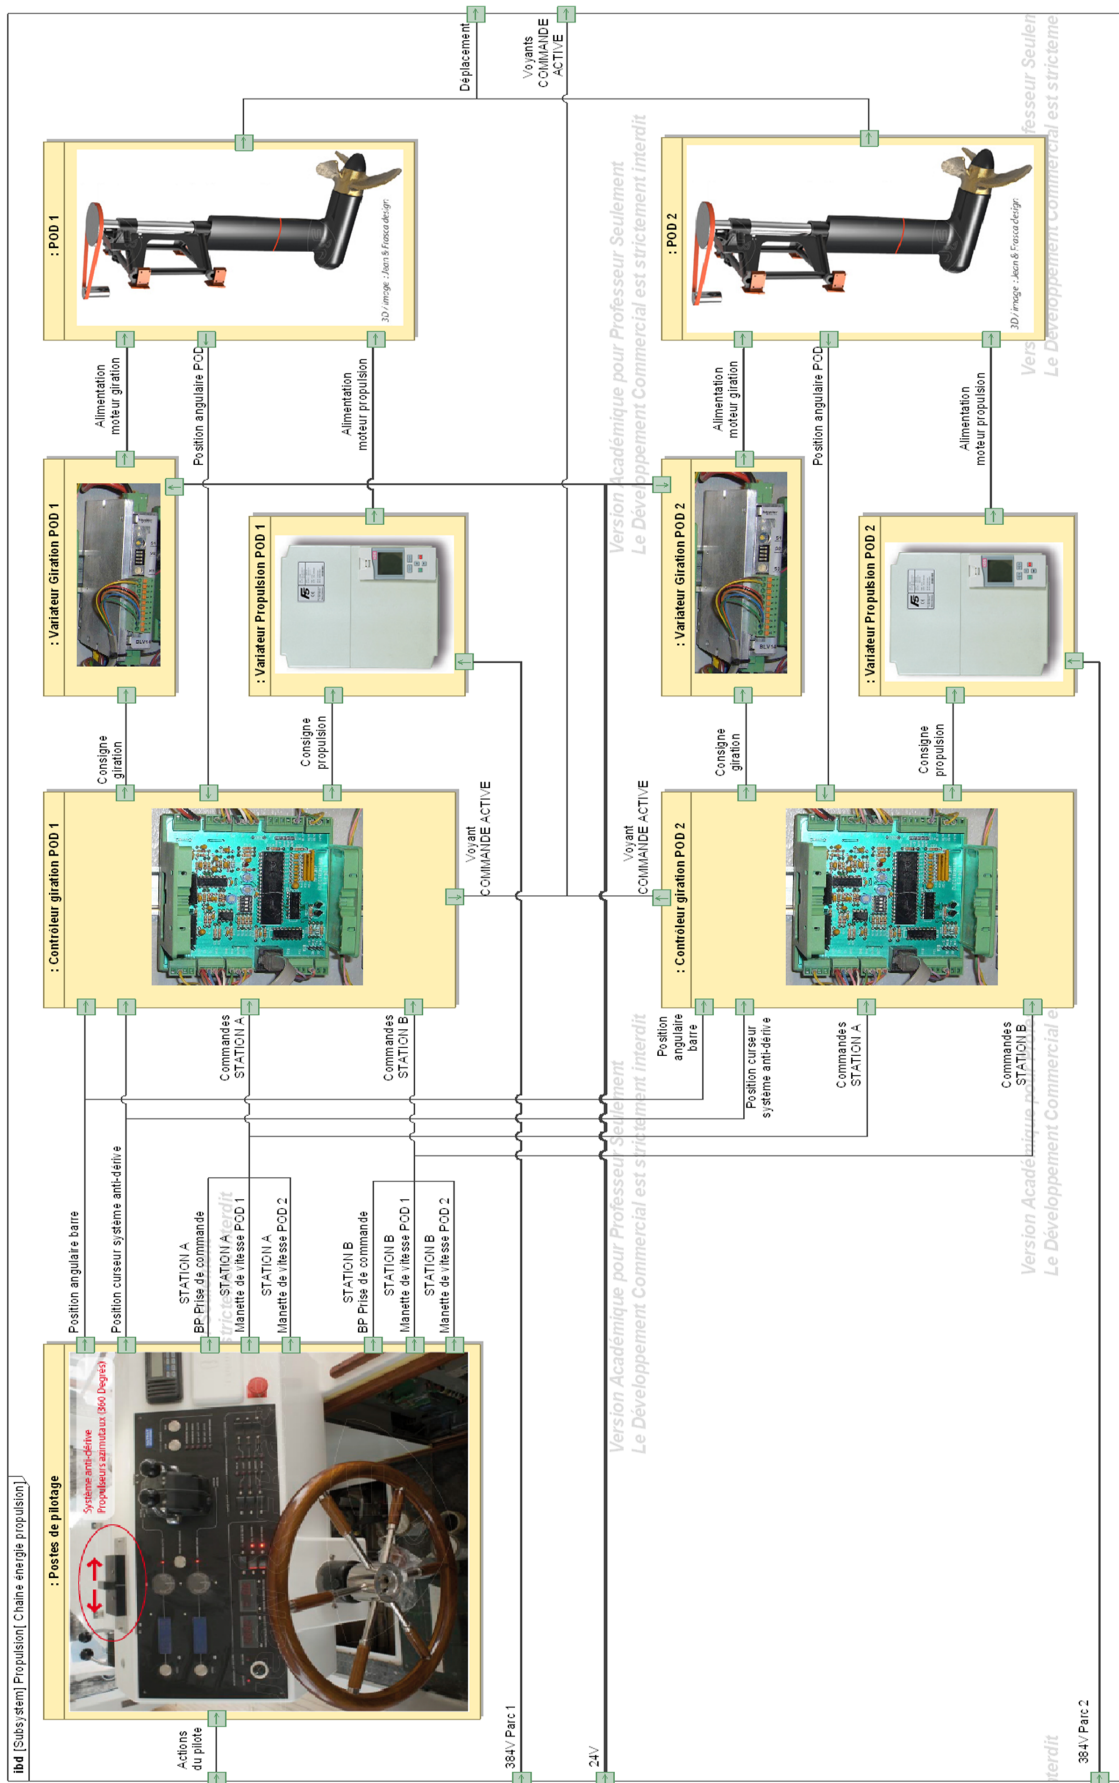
ibd [Subsystem] Propulsion[ Chaine énergie propulsion]

: Postes de pilotage

Système anti-dérive
Propulseurs azimutaux (360 Degrés)

Actions du pilote

384V Parc 1

24V

384V Parc 2

Position angulaire barre

Position curseur système anti-dérive

STATION A BP Prise de commande

STATION A Manette de vitesse POD 1

STATION A Manette de vitesse POD 2

STATION B BP Prise de commande

STATION B Manette de vitesse POD 1

STATION B Manette de vitesse POD 2

: Controleur giration POD 1

Commandes STATION A

Commandes STATION B

Consigne giration

Consigne propulsion

Voyant COMMANDE ACTIVE

: Variateur Giration POD 1

: Variateur Propulsion POD 1

Alimentation moteur giration

Position angulaire POD

Alimentation moteur propulsion

: POD 1

3D / image : Jean & Frasca design

Déplacement

Voyants COMMANDE ACTIVE

: POD 2

3D / image : Jean & Frasca design

Alimentation moteur giration

Position angulaire POD

Alimentation moteur propulsion

: Variateur Giration POD 2

: Variateur Propulsion POD 2

Consigne giration

Consigne propulsion

Voyant COMMANDE ACTIVE

: Controleur giration POD 2

Position angulaire barre

Position curseur système anti-dérive

Commandes STATION A

Commandes STATION B

Version Académique pour Professeur Seulement
Le Développement Commercial est strictement interdit